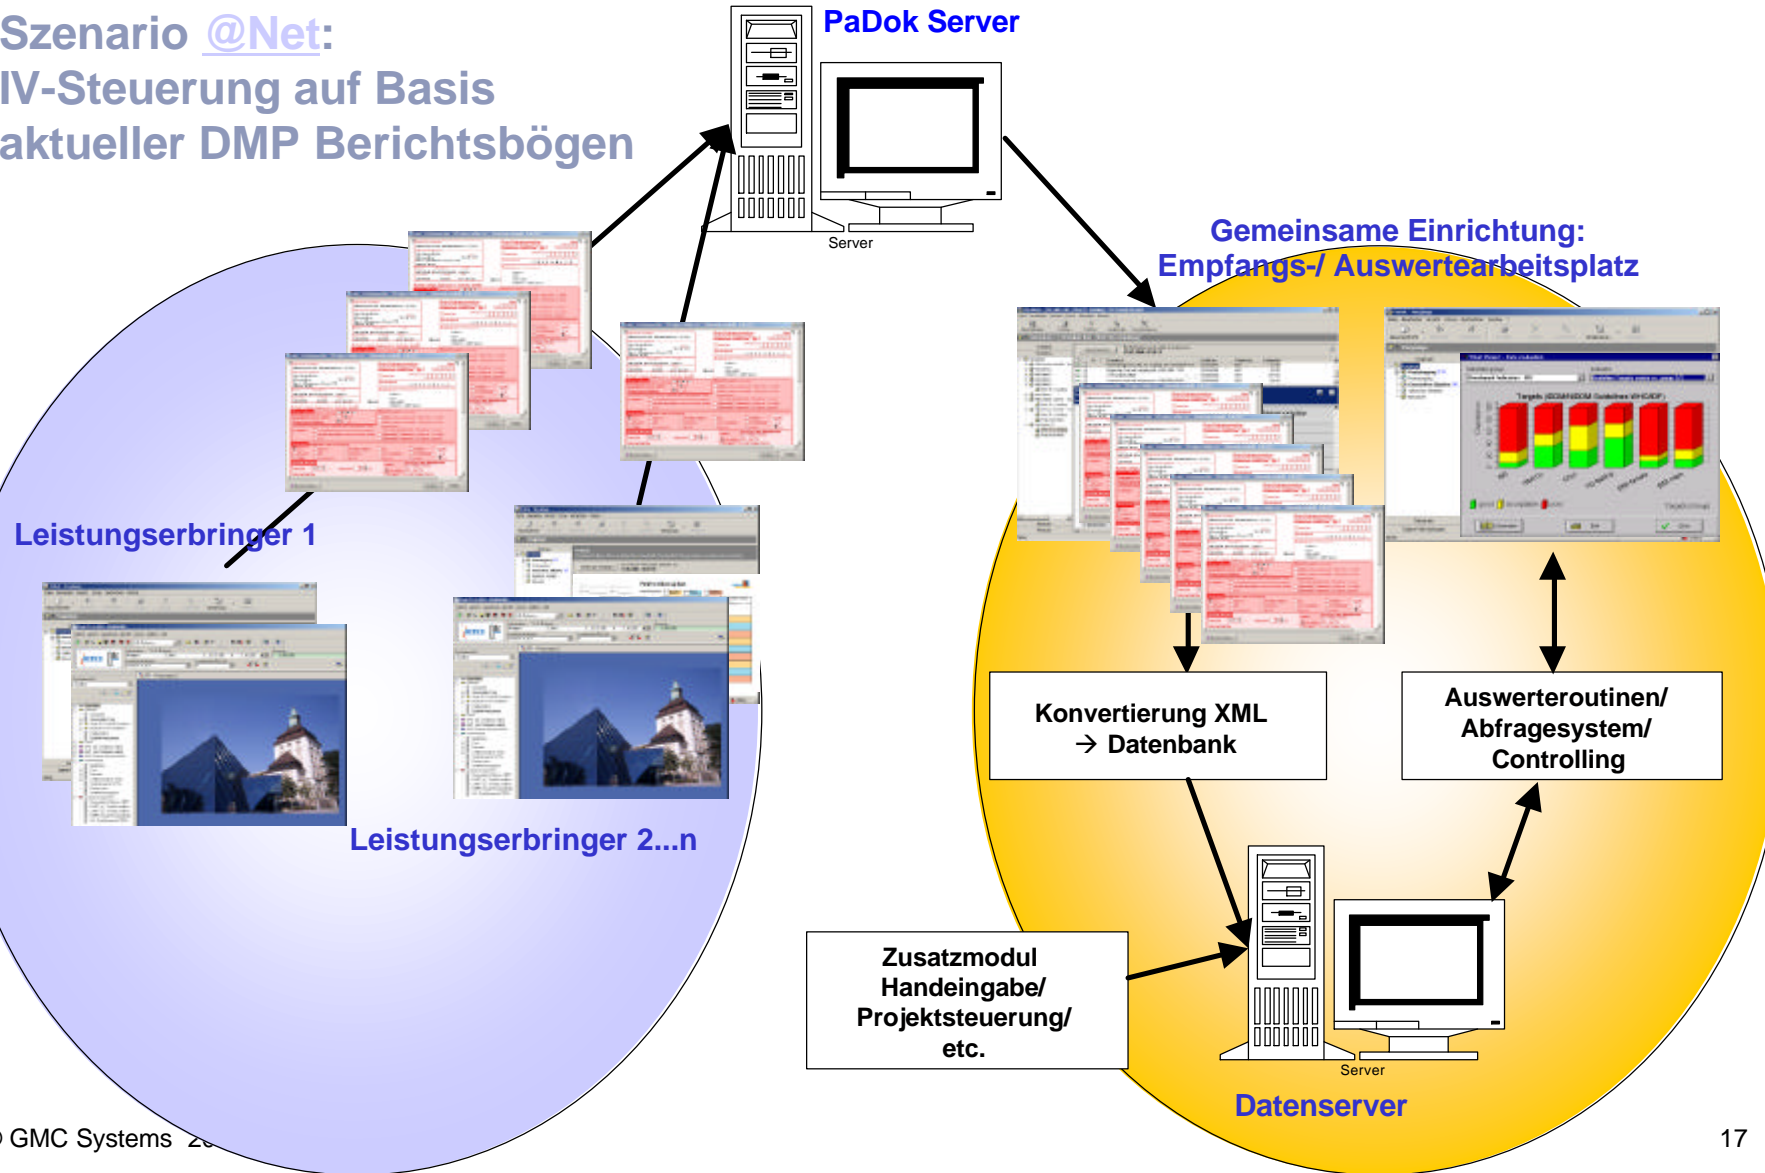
Szenario @Net:
IV-Steuerung auf Basis aktueller DMP Berichtsbögen

PaDok Server

Server

Gemeinsame Einrichtung:
Empfangs-/ Auswertearbeitsplatz

Leistungserbringer 1

Leistungserbringer 2...n

Konvertierung XML
→ Datenbank

Auswerteroutinen/
Abfragesystem/
Controlling

Zusatzmodul
Handeingabe/
Projektsteuerung/
etc.

Server

Datenserver

GMC Systems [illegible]

17